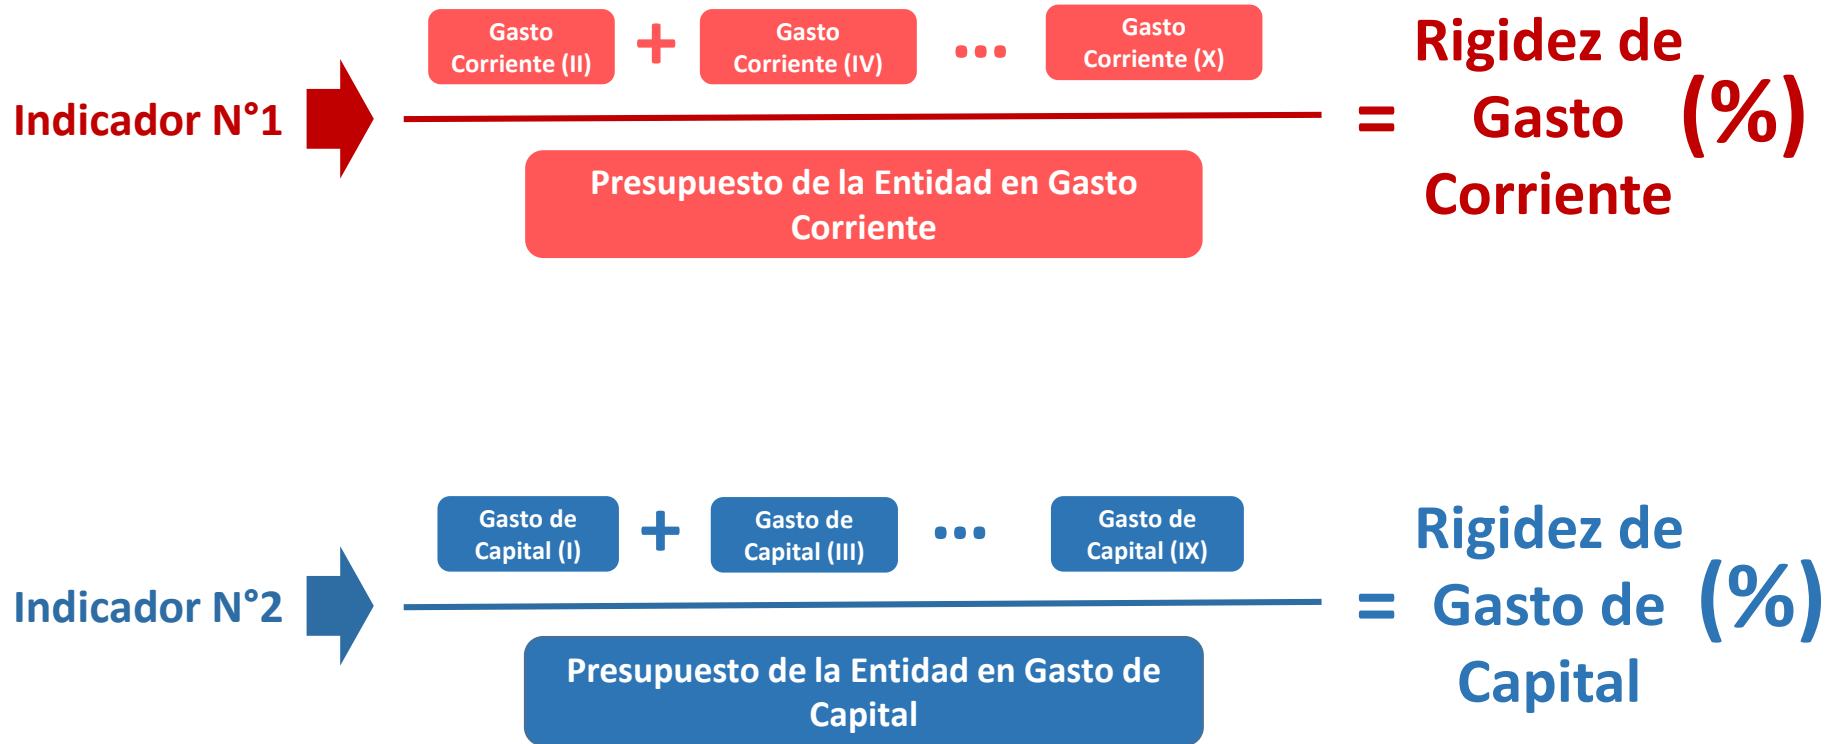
Indicador N°1

Gasto Corriente (II) + Gasto Corriente (IV) ••• Gasto Corriente (X)

Presupuesto de la Entidad en Gasto Corriente

= Rigidez de Gasto Corriente (%)

Indicador N°2

Gasto de Capital (I) + Gasto de Capital (III) ••• Gasto de Capital (IX)

Presupuesto de la Entidad en Gasto de Capital

= Rigidez de Gasto de Capital (%)